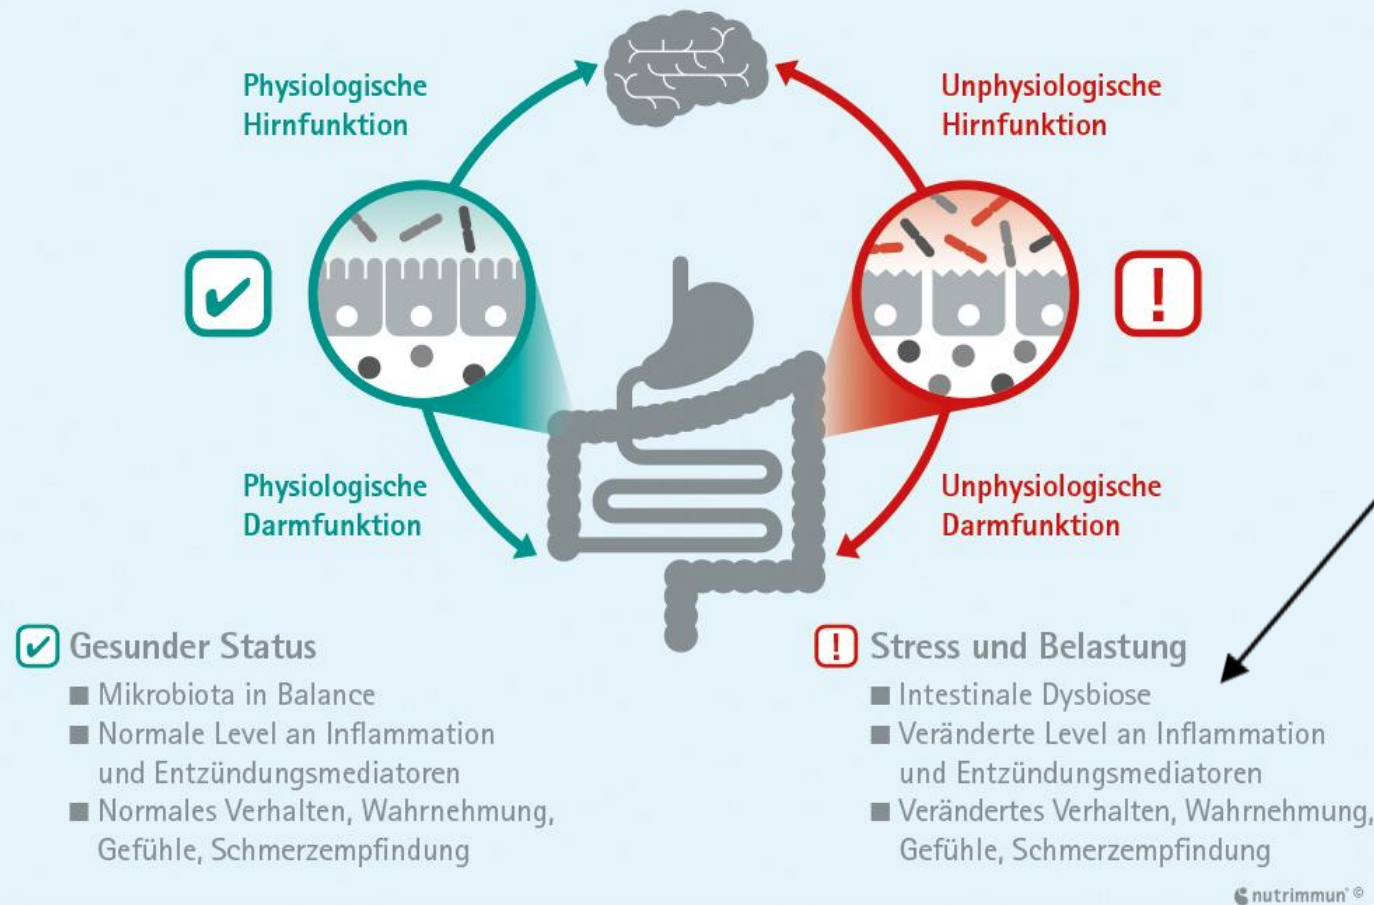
Physiologische Hirnfunktion

Unphysiologische Hirnfunktion

Physiologische Darmfunktion

Unphysiologische Darmfunktion

Gesunder Status
- Mikrobiota in Balance
- Normale Level an Inflammation und Entzündungsmediatoren
- Normales Verhalten, Wahrnehmung, Gefühle, Schmerzempfindung

Stress und Belastung
- Intestinale Dysbiose
- Veränderte Level an Inflammation und Entzündungsmediatoren
- Verändertes Verhalten, Wahrnehmung, Gefühle, Schmerzempfindung

nutrimmun® ©